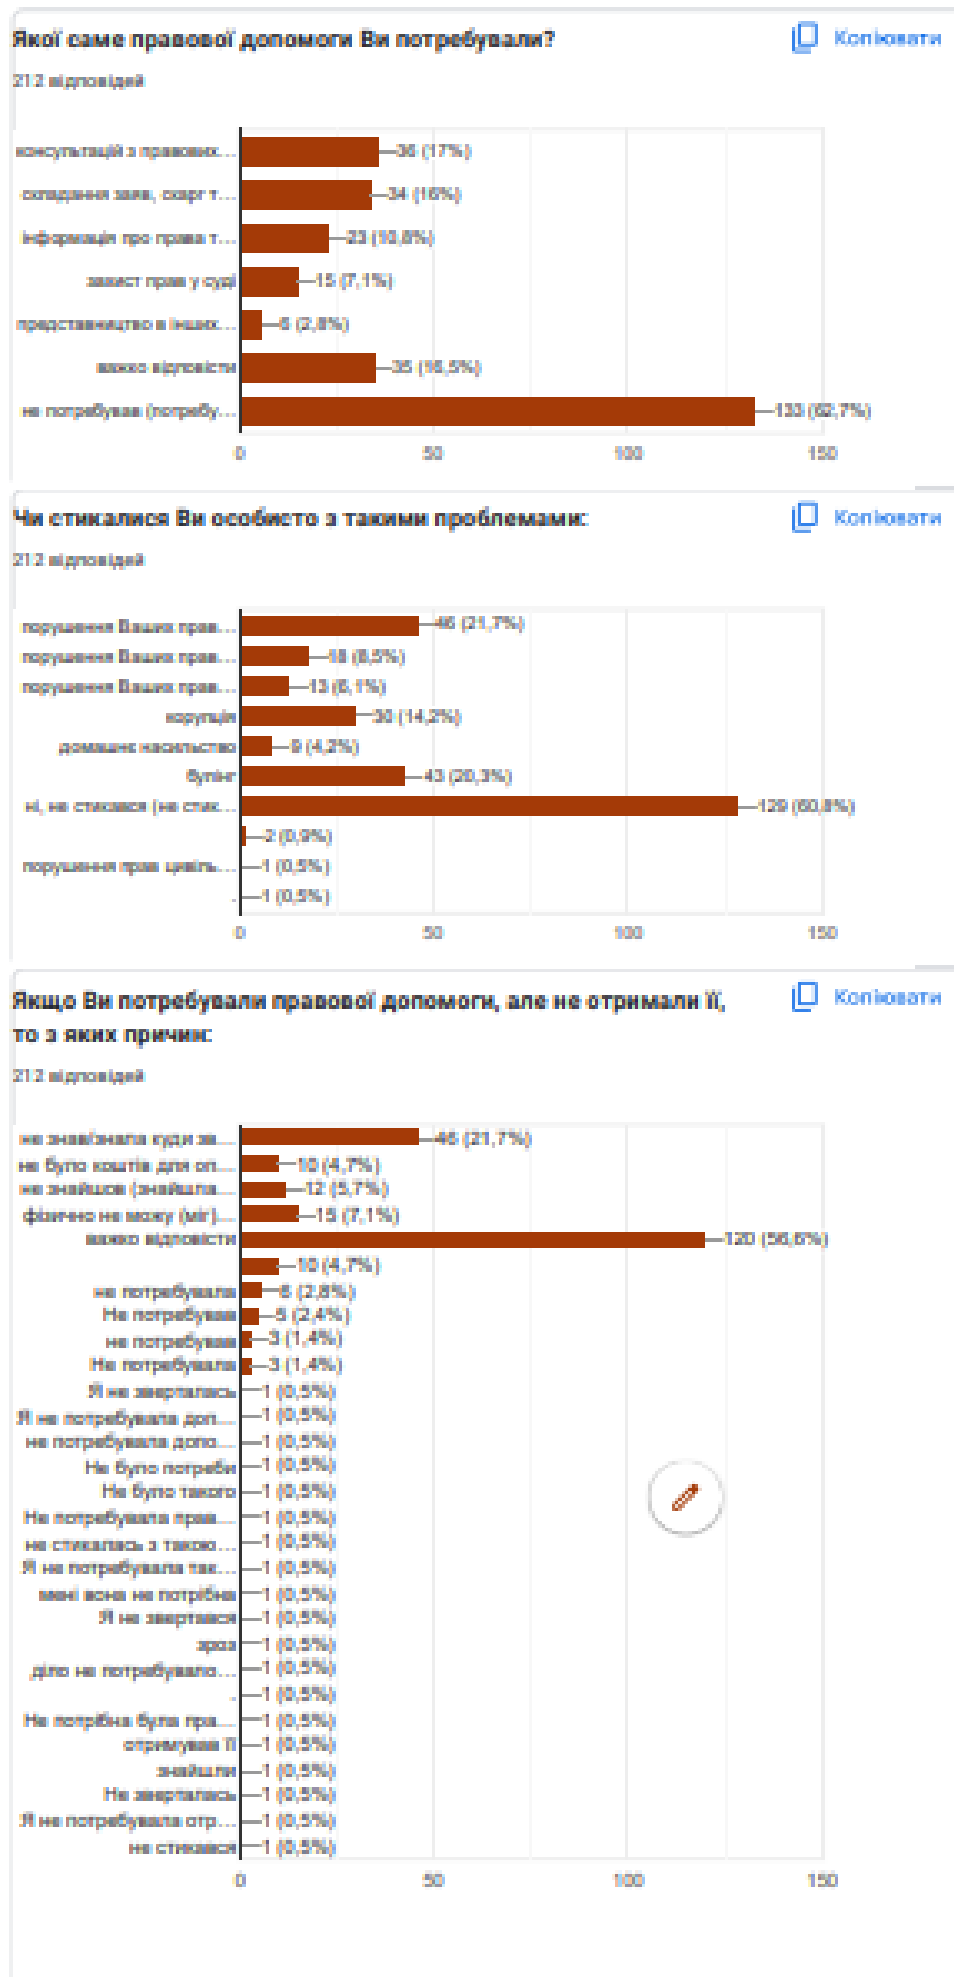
Якої саме правової допомоги Ви потребували?

212 відповідей

Копіювати

консультацій з правових... —36 (17%)
складення заяв, скарг т... —34 (16%)
інформація про права т... —23 (10,8%)
захист прав у суді —15 (7,1%)
представництво в інших... —6 (2,8%)
важко відповісти —35 (16,5%)
не потребував (потребу... —133 (62,7%)

0 50 100 150

Чи стикалися Ви особисто з такими проблемами:

212 відповідей

Копіювати

порушення Ваших прав... —46 (21,7%)
порушення Ваших прав... —18 (8,5%)
порушення Ваших прав... —13 (6,1%)
корупція —30 (14,2%)
домашнє насильство —9 (4,2%)
булінг —43 (20,3%)
ні, не стикався (не стик... —129 (60,8%)
—2 (0,9%)
порушення прав цивіль... —1 (0,5%)
. —1 (0,5%)

0 50 100 150

Якщо Ви потребували правової допомоги, але не отримали її, то з яких причин:

212 відповідей

Копіювати

не знав/знала куди зв... —46 (21,7%)
не було коштів для оп... —10 (4,7%)
не знайшов (знайшла... —12 (5,7%)
фізично не можу (міг)... —15 (7,1%)
важко відповісти —120 (56,6%)
—10 (4,7%)
не потребувала —6 (2,8%)
Не потребував —5 (2,4%)
не потребував —3 (1,4%)
Не потребувала —3 (1,4%)
Я не зверталась —1 (0,5%)
Я не потребувала доп... —1 (0,5%)
не потребувала допо... —1 (0,5%)
Не було потреби —1 (0,5%)
Не було такого —1 (0,5%)
Не потребувала прав... —1 (0,5%)
не стикалась з тако... —1 (0,5%)
Я не потребувала так... —1 (0,5%)
мені вона не потрібна —1 (0,5%)
Я не звертався —1 (0,5%)
зроз —1 (0,5%)
діло не потребувало... —1 (0,5%)
. —1 (0,5%)
Не потрібна була пра... —1 (0,5%)
отримував її —1 (0,5%)
знайшли —1 (0,5%)
Не зверталась —1 (0,5%)
Я не потребувала отр... —1 (0,5%)
не стикався —1 (0,5%)

0 50 100 150